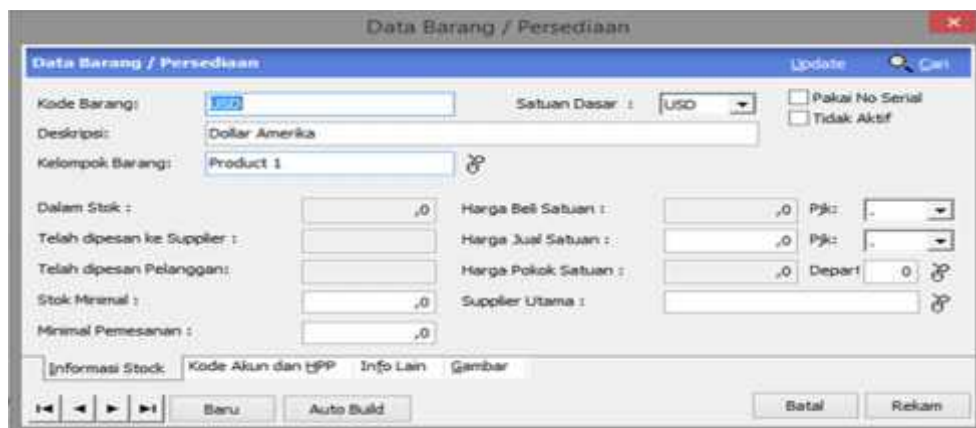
Data Barang / Persediaan

Data Barang / Persediaan

Update

Cari

Kode Barang: USD

Satuan Dasar : USD

Pakai No Serial

Tidak Aktif

Deskripsi: Dollar Amerika

Kelompok Barang: Product 1

Dalam Stok : ,0

Harga Beli Satuan : ,0 Pjk: .

Telah dipesan ke Supplier :

Harga Jual Satuan : ,0 Pjk: .

Telah dipesan Pelanggan:

Harga Pokok Satuan : ,0 Depart 0

Stok Minimal : ,0

Supplier Utama :

Minimal Pemesanan : ,0

Informasi Stock

Kode Akun dan HPP

Info Lain

Gambar

Baru

Auto Build

Batal

Rekam